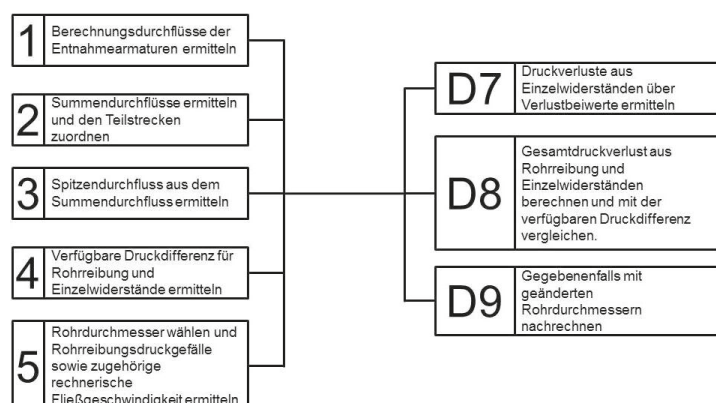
1 Berechnungsdurchflüsse der Entnahmearmaturen ermitteln

2 Summendurchflüsse ermitteln und den Teilstrecken zuordnen

3 Spitzendurchfluss aus dem Summendurchfluss ermitteln

4 Verfügbare Druckdifferenz für Rohrreibung und Einzelwiderstände ermitteln

5 Rohrdurchmesser wählen und Rohrreibungsdruckgefälle sowie zugehörige rechnerische Fließgeschwindigkeit ermitteln

D7 Druckverluste aus Einzelwiderständen über Verlustbeiwerte ermitteln

D8 Gesamtdruckverlust aus Rohrreibung und Einzelwiderständen berechnen und mit der verfügbaren Druckdifferenz vergleichen.

D9 Gegebenenfalls mit geänderten Rohrdurchmessern nachrechnen